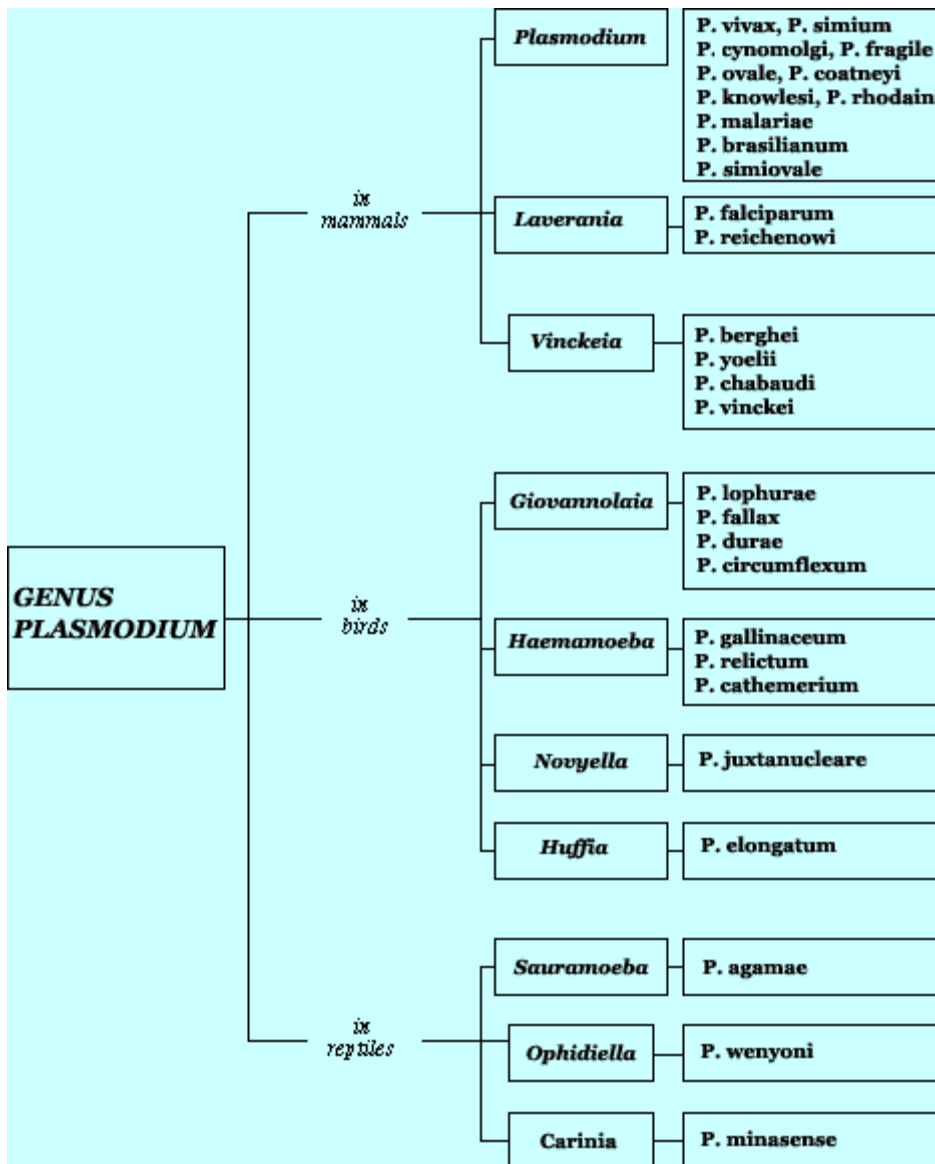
GENUS PLASMODIUM

in mammals

Plasmodium

P. vivax, P. simium
P. cynomolgi, P. fragile
P. ovale, P. coatneyi
P. knowlesi, P. rhodain
P. malariae
P. brasilianum
P. simiovale

Laverania

P. falciparum
P. reichenowi

Vinckeia

P. berghei
P. yoelii
P. chabaudi
P. vinckei

in birds

Giovannolaia

P. lophurae
P. fallax
P. durae
P. circumflexum

Haemamoeba

P. gallinaceum
P. relictum
P. cathemerium

Novyella

P. juxtanucleare

Huffia

P. elongatum

in reptiles

Sauramoeba

P. agamae

Ophidiella

P. wenyoni

Carinia

P. minasense